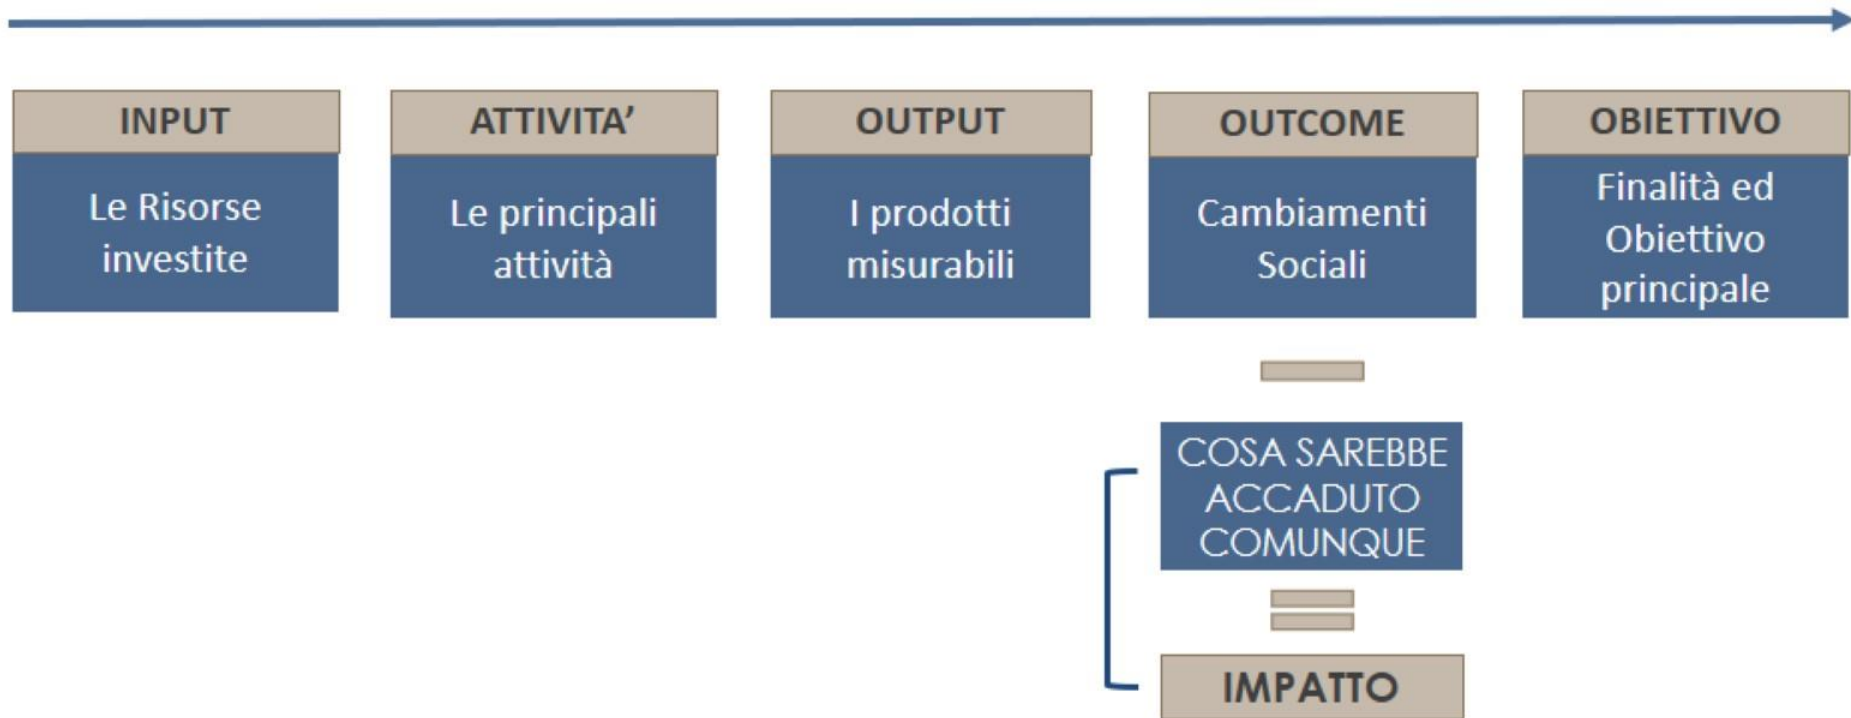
INPUT

Le Risorse investite

ATTIVITA'

Le principali attività

OUTPUT

I prodotti misurabili

OUTCOME

Cambiamenti Sociali

OBIETTIVO

Finalità ed Obiettivo principale

COSA SAREBBE ACCADUTO COMUNQUE

IMPATTO